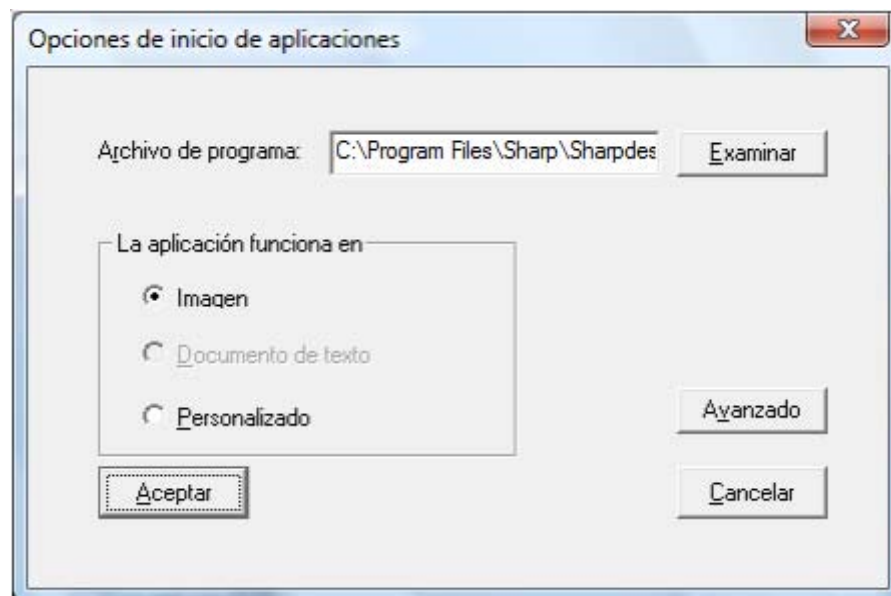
Opciones de inicio de aplicaciones

X

Archivo de programa: C:\Program Files\Sharp\Sharpdes

Examinar

La aplicación funciona en

Imagen

Documento de texto

Personalizado

Avanzado

Aceptar

Cancelar